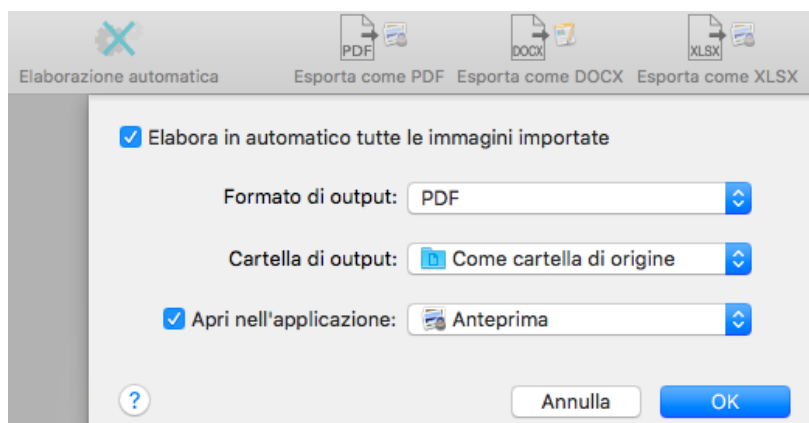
Elaborazione automatica

PDF
Esporta come PDF

DOCX
Esporta come DOCX

XLSX
Esporta come XLSX

Elabora in automatico tutte le immagini importate

Formato di output: PDF

Cartella di output: Come cartella di origine

Apri nell'applicazione: Anteprima

?

Annulla

OK